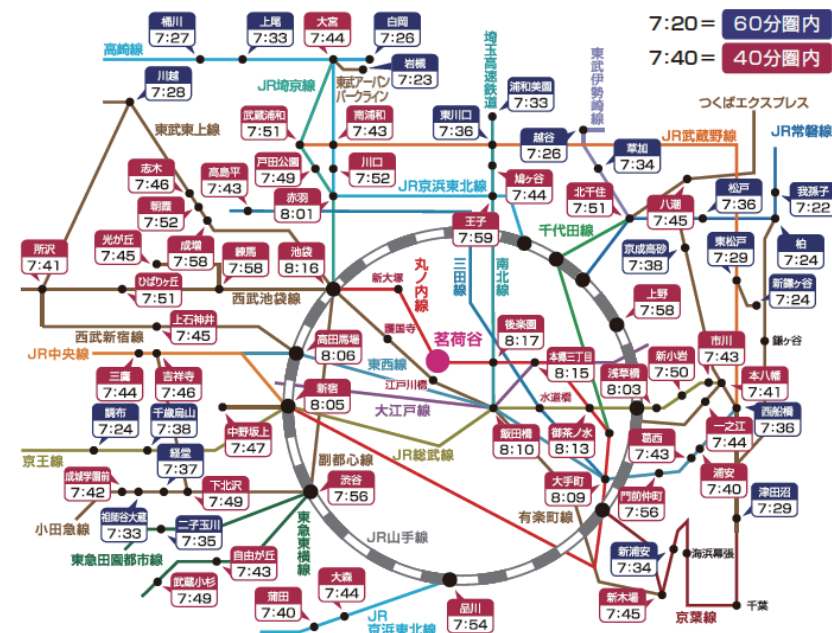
7:20＝ 60分圏内
7:40＝ 40分圏内

桶川 7:27
上尾 7:33
大宮 7:44
白岡 7:26
岩槻 7:23
高崎線
JR埼京線
東武アーバンパークライン
埼玉高速鉄道
浦和美園 7:33
東武伊勢崎線
川越 7:28
東武東上線
武蔵浦和 7:51
南浦和 7:43
東川口 7:36
越谷 7:26
草加 7:34
つくばエクスプレス
JR武蔵野線
JR常磐線
戸田公園 7:49
川口 7:52
志木 7:46
高島平 7:43
赤羽 8:01
JR京浜東北線
鳩ヶ谷 7:44
北千住 7:51
八潮 7:45
松戸 7:36
我孫子 7:22
朝霞 7:52
千代田線
柏 7:24
所沢 7:41
光が丘 7:45
成増 7:58
練馬 7:58
池袋 8:16
王子 7:59
京成高砂 7:38
東松戸 7:29
ひばりヶ丘 7:51
西武池袋線
新大塚
丸ノ内線
三田線
南北線
上野 7:58
新鎌ヶ谷 7:24
西武新宿線
上石神井 7:45
護国寺
茗荷谷
鎌ヶ谷
JR中央線
高田馬場 8:06
後楽園 8:17
東西線
本郷三丁目 8:15
新小岩 7:50
市川 7:43
三鷹 7:44
吉祥寺 7:46
江戸川橋
浅草橋 8:03
本八幡 7:41
新宿 8:05
大江戸線
水道橋
西船橋 7:36
調布 7:24
千歳烏山 7:38
飯田橋 8:10
御茶ノ水 8:13
中野坂上 7:47
JR総武線
葛西 7:43
一之江 7:44
京王線
経堂 7:37
副都心線
大手町 8:09
成城学園前 7:42
下北沢 7:49
渋谷 7:56
有楽町線
浦安 7:40
津田沼 7:29
小田急線
門前仲町 7:56
相模大野 7:33
二子玉川 7:35
JR山手線
東急田園都市線
東急東横線
新浦安 7:34
海浜幕張
自由が丘 7:43
武蔵小杉 7:49
蒲田 7:40
大森 7:44
新木場 7:45
千葉
品川 7:54
JR京浜東北線
京葉線